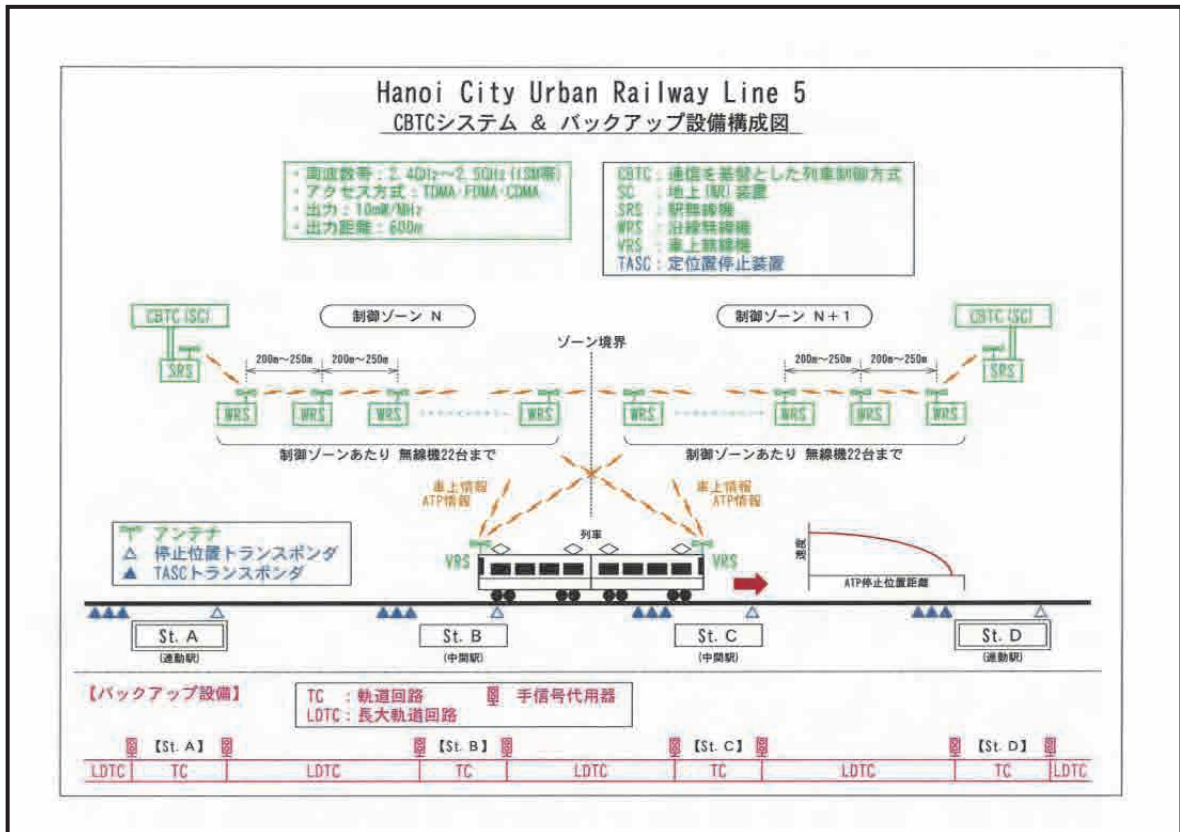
Hanoi City Urban Railway Line 5

CBTCシステム & バックアップ設備構成図

・周波数等：2.4GHz～2.5GHz(ISM帯)
・アクセス方式：TDMA/FDMA/CDMA
・出力：10mW/MHz
・出力距離：600m

CBTC：通信を基盤とした列車制御方式
SC　：地上(駅)装置
SRS　：駅無線機
WRS　：沿線無線機
VRS　：車上無線機
TASC：定位置停止装置

CBTC (SC)

SRS

制御ゾーン N

ゾーン境界

制御ゾーン N+1

CBTC (SC)

SRS

200m～250m　200m～250m

200m～250m　200m～250m

WRS　WRS　WRS　WRS

WRS　WRS　WRS　WRS

制御ゾーンあたり 無線機22台まで

制御ゾーンあたり 無線機22台まで

車上情報
ATP情報

車上情報
ATP情報

アンテナ
停止位置トランスポンダ
TASCトランスポンダ

列車

VRS

VRS

速度

ATP停止位置距離

St. A
(連動駅)

St. B
(中間駅)

St. C
(中間駅)

St. D
(連動駅)

【バックアップ設備】

TC　：軌道回路
LDTC：長大軌道回路

手信号代用器

【St. A】　【St. B】　【St. C】　【St. D】

| LDTC | TC | LDTC | TC | LDTC | TC | LDTC | TC | LDTC |